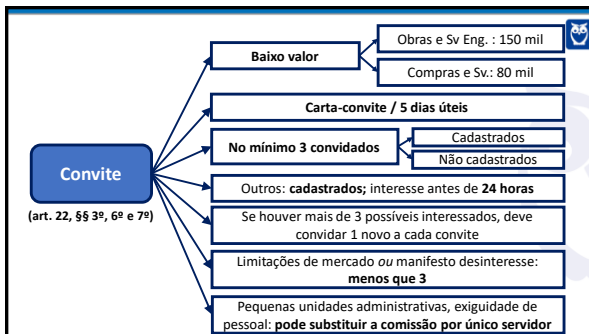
Convite

(art. 22, §§ 3º, 6º e 7º)

Baixo valor

Obras e Sv Eng. : 150 mil

Compras e Sv.: 80 mil

Carta-convite / 5 dias úteis

No mínimo 3 convidados

Cadastrados

Não cadastrados

Outros: cadastrados; interesse antes de 24 horas

Se houver mais de 3 possíveis interessados, deve convidar 1 novo a cada convite

Limitações de mercado ou manifesto desinteresse: menos que 3

Pequenas unidades administrativas, exiguidade de pessoal: pode substituir a comissão por único servidor